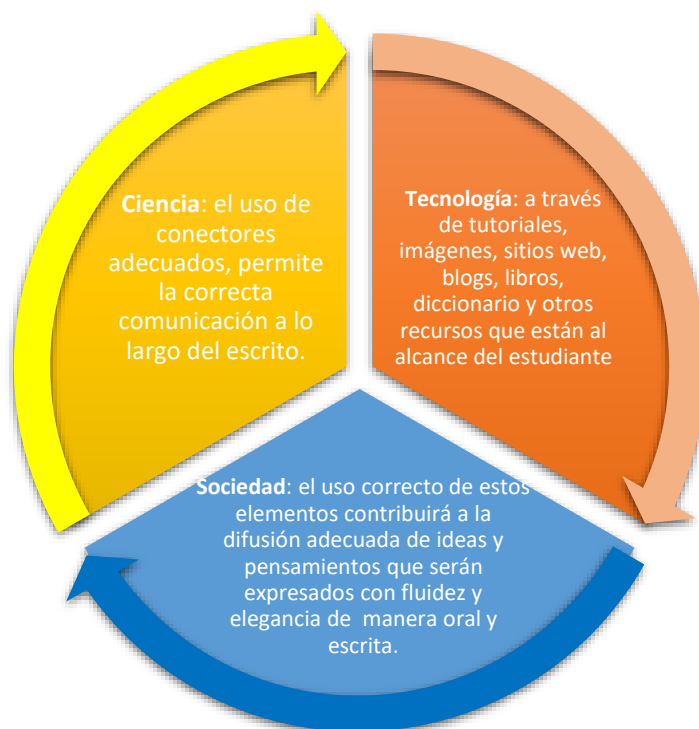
**Ciencia**: el uso de conectores adecuados, permite la correcta comunicación a lo largo del escrito.

**Tecnología**: a través de tutoriales, imágenes, sitios web, blogs, libros, diccionario y otros recursos que están al alcance del estudiante

**Sociedad**: el uso correcto de estos elementos contribuirá a la difusión adecuada de ideas y pensamientos que serán expresados con fluidez y elegancia de manera oral y escrita.